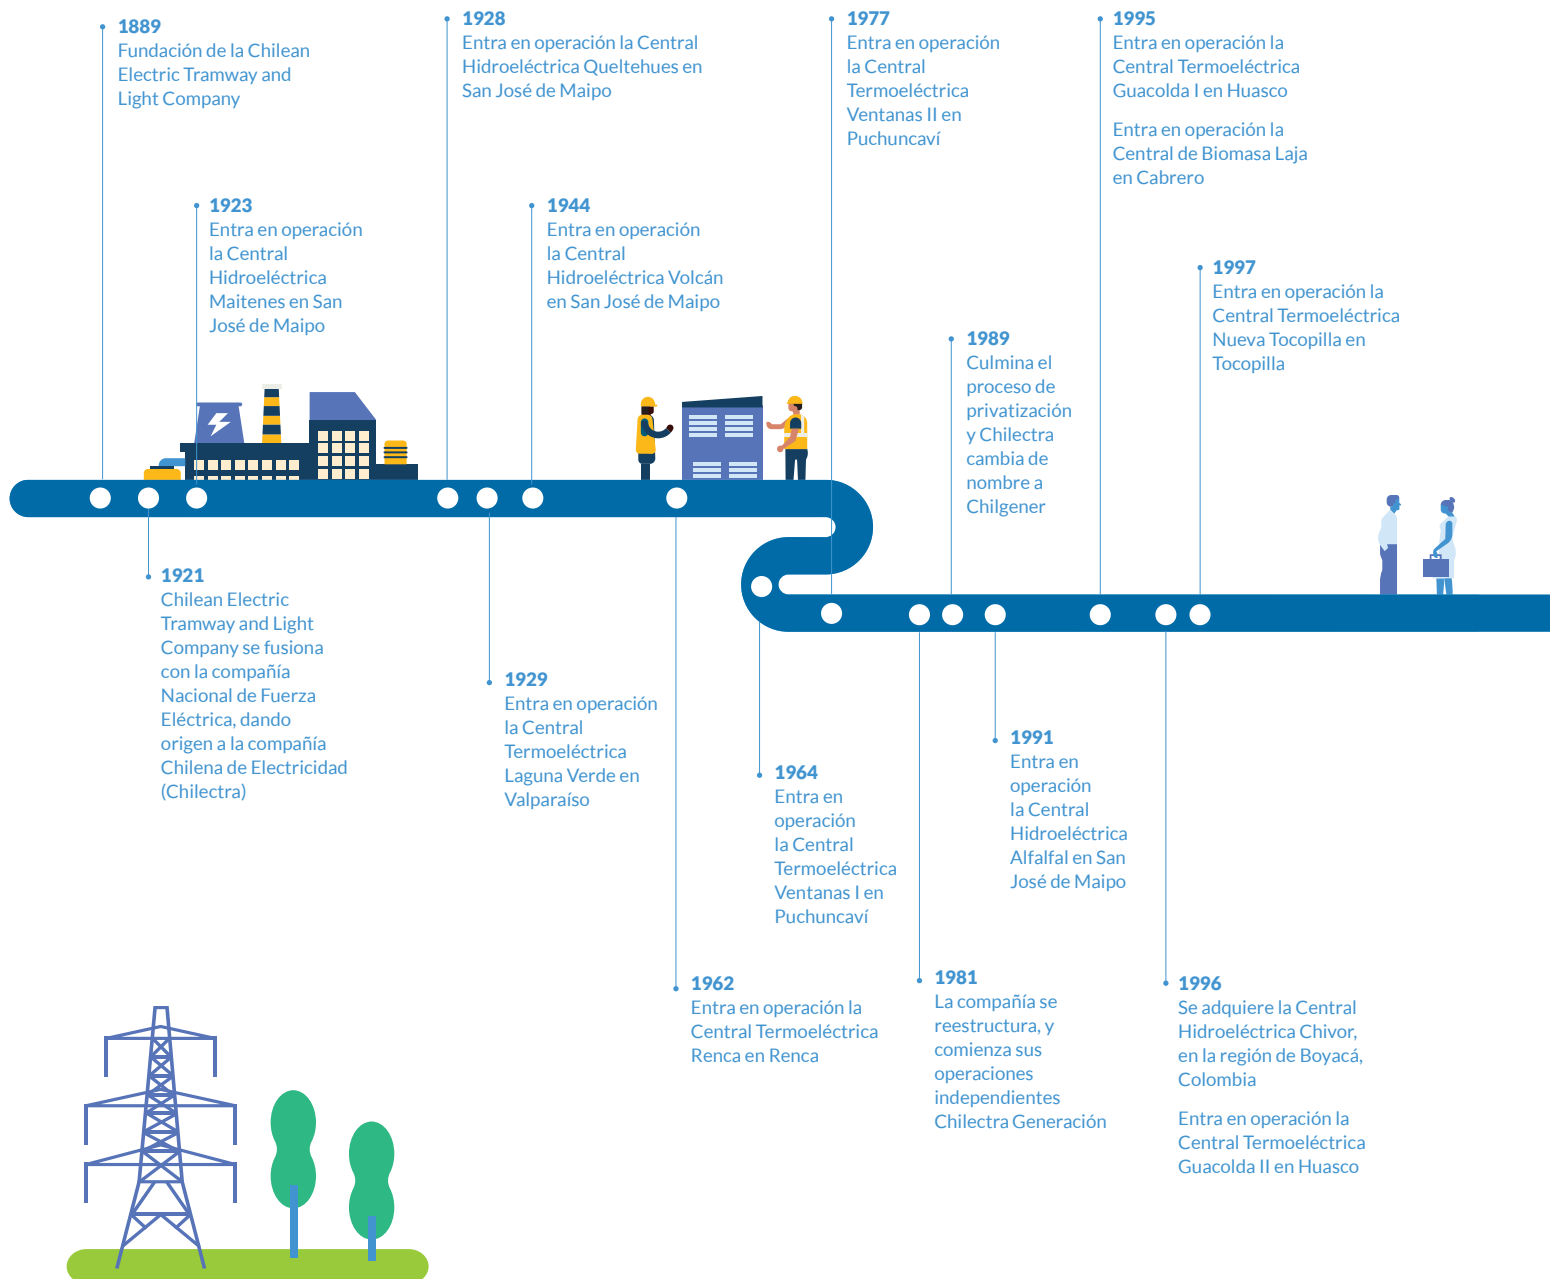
1889
Fundación de la Chilean Electric Tramway and Light Company

1928
Entra en operación la Central Hidroeléctrica Queltehues en San José de Maipo

1977
Entra en operación la Central Termoeléctrica Ventanas II en Puchuncaví

1995
Entra en operación la Central Termoeléctrica Guacolda I en Huasco

Entra en operación la Central de Biomasa Laja en Cabrero

1923
Entra en operación la Central Hidroeléctrica Maitenes en San José de Maipo

1944
Entra en operación la Central Hidroeléctrica Volcán en San José de Maipo

1997
Entra en operación la Central Termoeléctrica Nueva Tocopilla en Tocopilla

1989
Culmina el proceso de privatización y Chilectra cambia de nombre a Chilgener

1921
Chilean Electric Tramway and Light Company se fusiona con la compañía Nacional de Fuerza Eléctrica, dando origen a la compañía Chilena de Electricidad (Chilectra)

1929
Entra en operación la Central Termoeléctrica Laguna Verde en Valparaíso

1964
Entra en operación la Central Termoeléctrica Ventanas I en Puchuncaví

1991
Entra en operación la Central Hidroeléctrica Alfalfal en San José de Maipo

1962
Entra en operación la Central Termoeléctrica Renca en Renca

1981
La compañía se reestructura, y comienza sus operaciones independientes Chilectra Generación

1996
Se adquiere la Central Hidroeléctrica Chivor, en la región de Boyacá, Colombia

Entra en operación la Central Termoeléctrica Guacolda II en Huasco